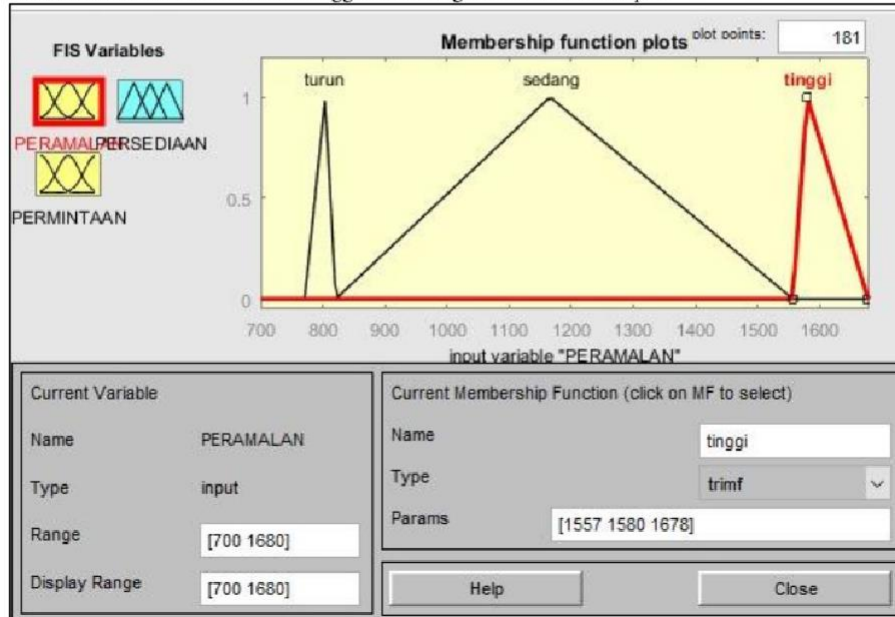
FIS Variables

PERAMALAN PERSEDIAAN

PERMINTAAN

Membership function plots

plot points: 181

turun

sedang

tinggi

1

0.5

0

700 800 900 1000 1100 1200 1300 1400 1500 1600

input variable "PERAMALAN"

Current Variable

Name PERAMALAN

Type input

Range [700 1680]

Display Range [700 1680]

Current Membership Function (click on MF to select)

Name tinggi

Type trimf

Params [1557 1580 1678]

Help

Close